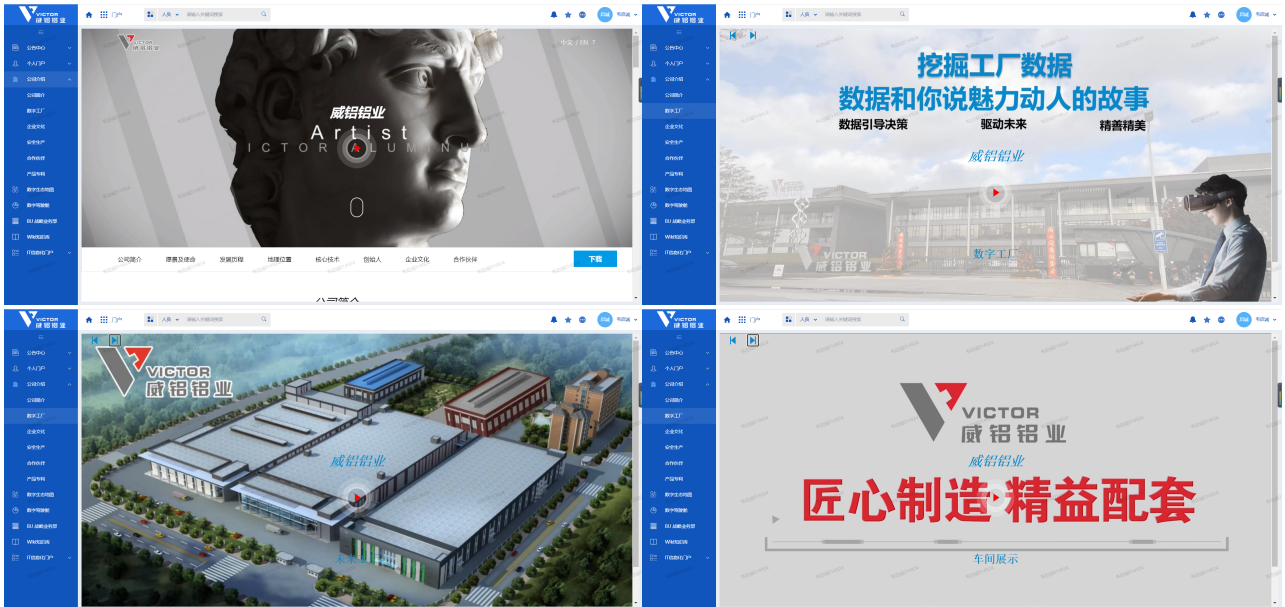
VICTOR 威铝铝业

门户 人员 请输入关键词搜索

公告中心
个人门户
公司介绍
公司简介
数字工厂
企业文化
安全生产
合作伙伴
产品专利
数字生态地图
数字驾驶舱
BU 战略全景图
Wiki知识库
IT自助门户

中文 / EN

威铝铝业
Artist
VICTOR ALUMINUM

公司简介 愿景及使命 发展历程 地理位置 核心技术 创始人 企业文化 合作伙伴 下载

公司简介

挖掘工厂数据
数据和你说魅力动人的故事
数据引导决策 驱动未来 精善精美
威铝铝业
VICTOR 威铝铝业
数字工厂

VICTOR 威铝铝业
威铝铝业
未来工厂

VICTOR 威铝铝业
威铝铝业
匠心制造·精益配套
车间展示